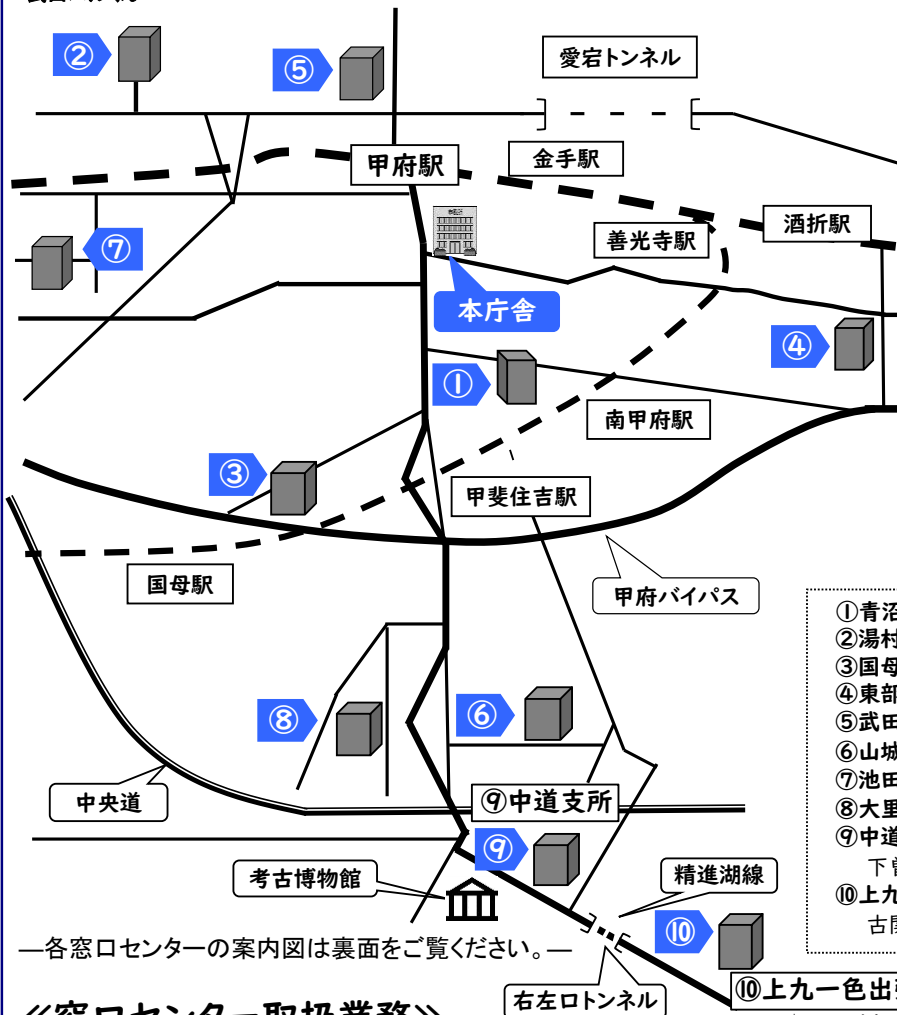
②
⑤
愛宕トンネル
甲府駅
金手駅
⑦
善光寺駅
酒折駅
本庁舎
④
①
南甲府駅
③
甲斐住吉駅
国母駅
甲府バイパス
①青沼
②湯村
③国母
④東部
⑤武田
⑥山城
⑦池田
⑧大里
⑨中道
下曽
⑩上九
古関
⑧
⑥
中央道
⑨中道支所
⑨
考古博物館
精進湖線
⑩
—各窓口センターの案内図は裏面をご覧ください。—
右左口トンネル
⑩上九一色出
≪窓口センター取扱業務≫